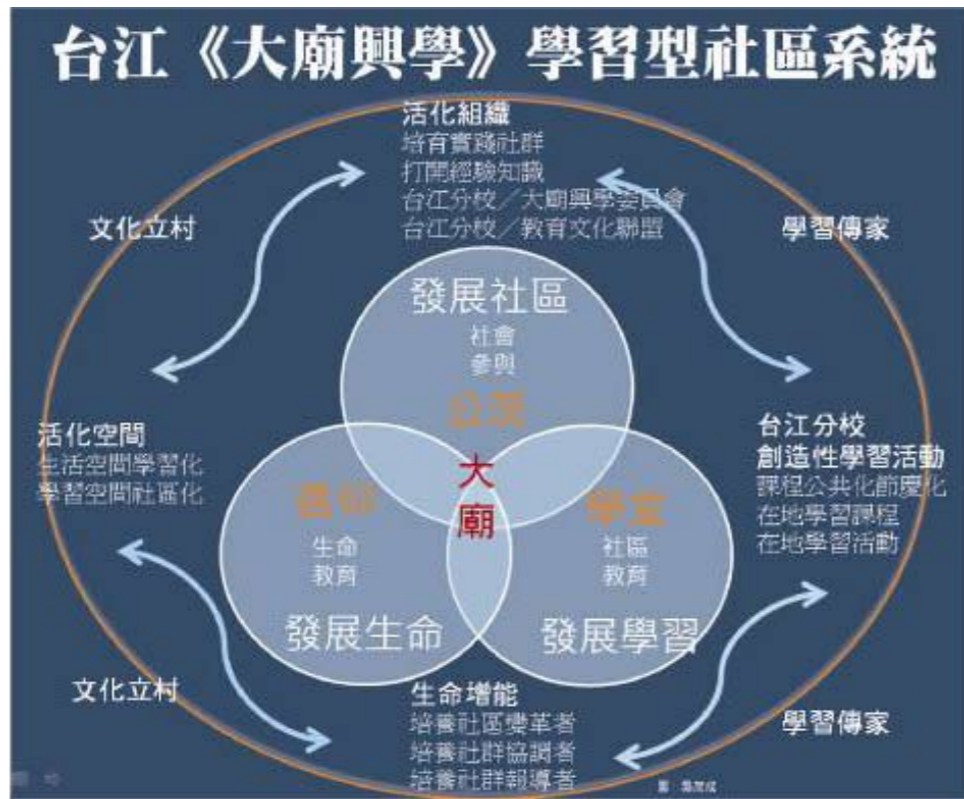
台江《大廟興學》學習型社區系統

活化組織
培育實踐社群
打開經驗知識
台江分校／大廟興學委員會
台江分校／教育文化聯盟

文化立村

學習傳家

發展社區
社會
參與
公民

活化空間
生活空間學習化
學習空間社區化

台江分校
創造性學習活動
課程公共化節慶化
在地學習課程
在地學習活動

大
廟

信仰
生命
教育

學堂
社區
教育

發展生命

發展學習

文化立村

生命增能
培養社區變革者
培養社群協調者
培養社群報導者

學習傳家

圖：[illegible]